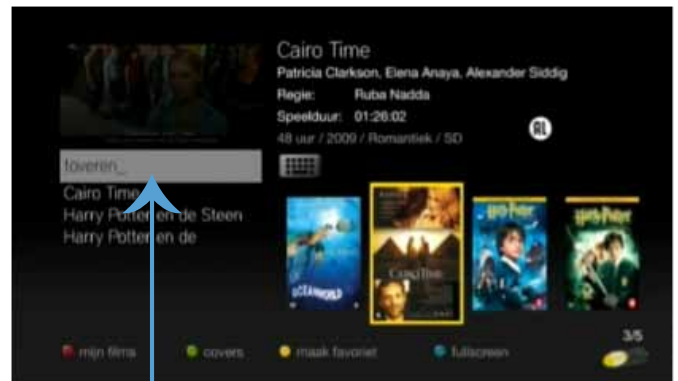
Cairo Time
Patricia Clarkson, Elena Anaya, Alexander Siddig
Regie: Ruba Nadda
Speelduur: 01:26:02
48 uur / 2009 / Romantiek / SD
AL

toveren_
Cairo Time
Harry Potter en de Steen
Harry Potter en de

OCEANWORLD
Cairo Time
Harry Potter
Harry Potter

mijn films
covers
maak favoriet
fullscreen
3/5